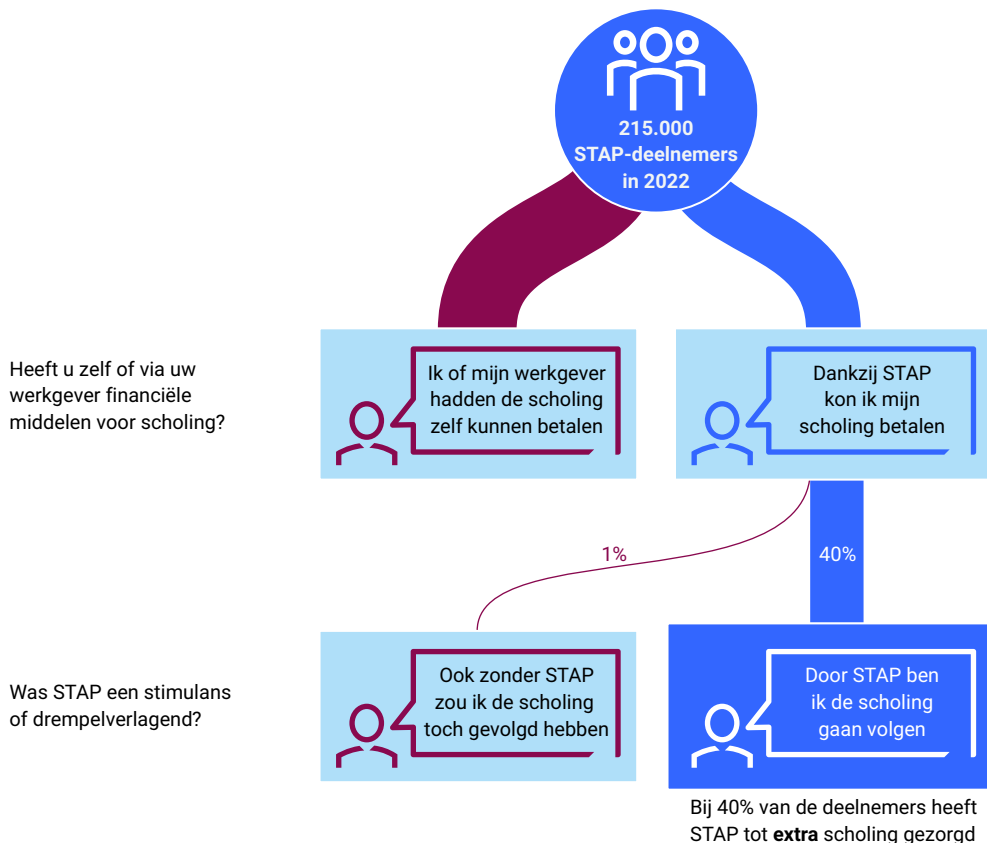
215.000 STAP-deelnemers in 2022

Heeft u zelf of via uw werkgever financiële middelen voor scholing?

Ik of mijn werkgever hadden de scholing zelf kunnen betalen

Dankzij STAP kon ik mijn scholing betalen

1%

40%

Was STAP een stimulans of drempelverlagend?

Ook zonder STAP zou ik de scholing toch gevolgd hebben

Door STAP ben ik de scholing gaan volgen

Bij 40% van de deelnemers heeft STAP tot **extra** scholing gezorgd